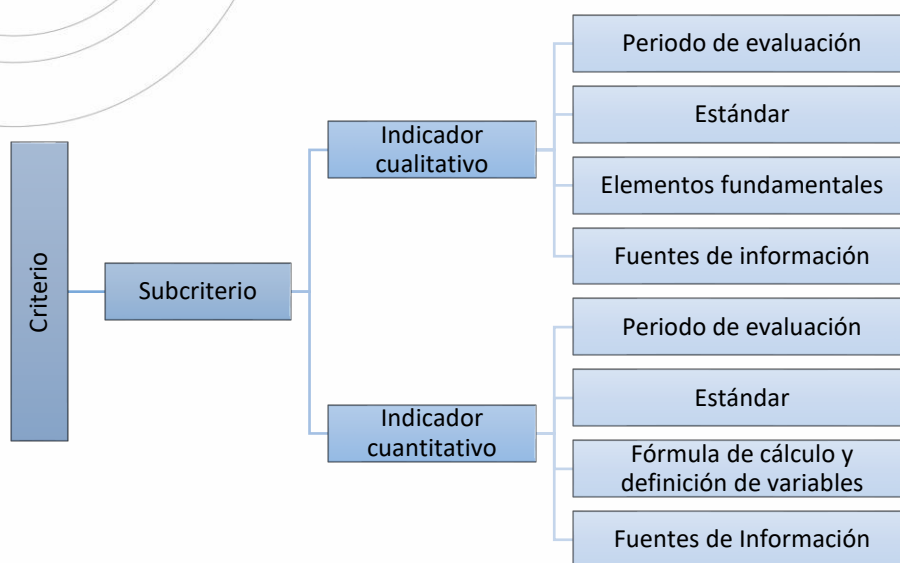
Criterio

Subcriterio

Indicador cualitativo

Periodo de evaluación

Estándar

Elementos fundamentales

Fuentes de información

Indicador cuantitativo

Periodo de evaluación

Estándar

Fórmula de cálculo y definición de variables

Fuentes de Información